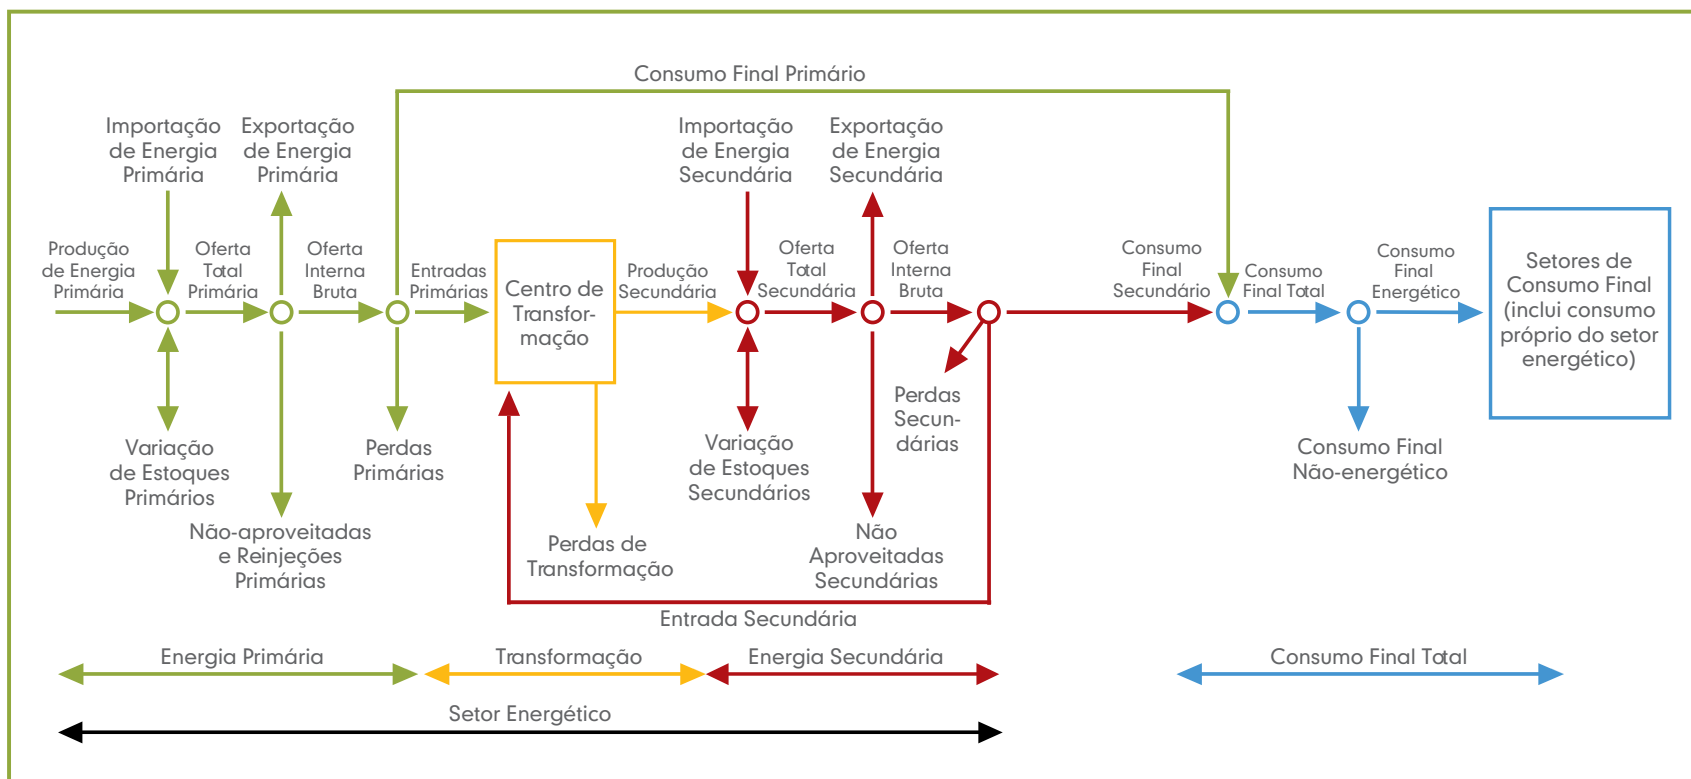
Consumo Final Primário

Importação de Energia Primária

Exportação de Energia Primária

Importação de Energia Secundária

Exportação de Energia Secundária

Produção de Energia Primária

Oferta Total Primária

Oferta Interna Bruta

Entradas Primárias

Centro de Transformação

Produção Secundária

Oferta Total Secundária

Oferta Interna Bruta

Consumo Final Secundário

Consumo Final Total

Consumo Final Energético

Setores de Consumo Final (inclui consumo próprio do setor energético)

Perdas Secundárias

Variação de Estoques Primários

Perdas Primárias

Variação de Estoques Secundários

Consumo Final Não-energético

Não-aproveitadas e Reinjeções Primárias

Perdas de Transformação

Não Aproveitadas Secundárias

Entrada Secundária

Energia Primária

Transformação

Energia Secundária

Consumo Final Total

Setor Energético